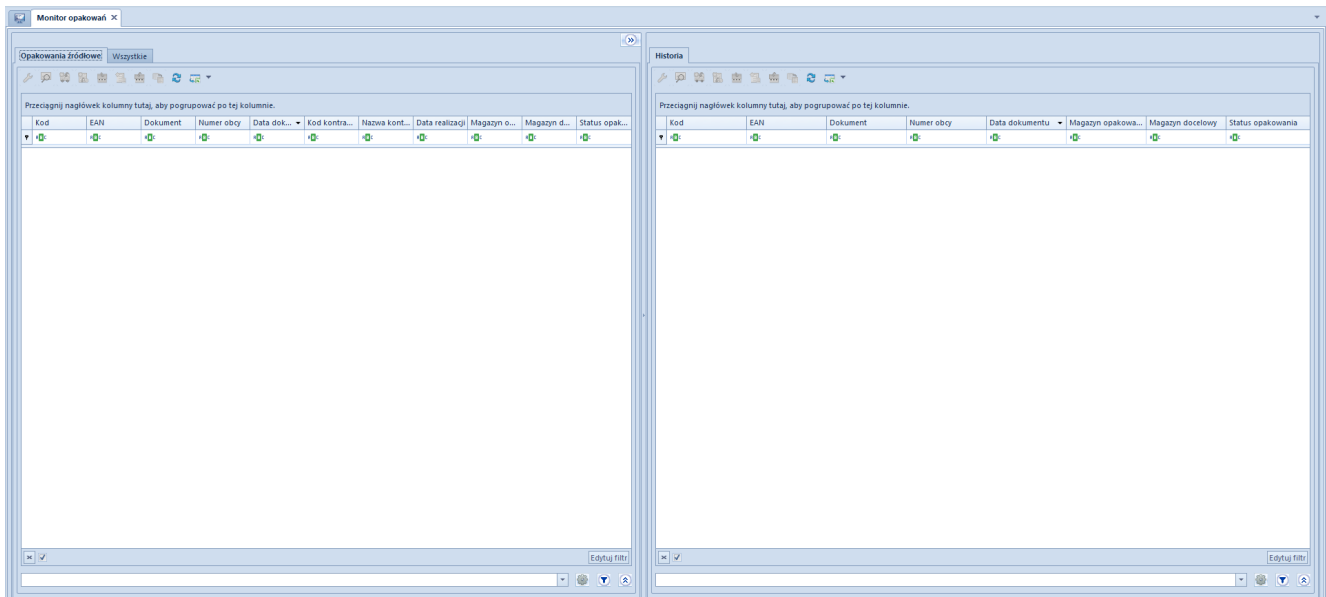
Monitor opakowań ×

Opakowania źródłowe | Wszystkie

Przeciągnij nagłówek kolumny tutaj, aby pogrupować po tej kolumnie.

| Kod | EAN | Dokument | Numer obcy | Data dok... | Kod kontra... | Nazwa kont... | Data realizacji | Magazyn o... | Magazyn d... | Status opak... |
|---|---|---|---|---|---|---|---|---|---|---|

Edytuj filtr

Historia

Przeciągnij nagłówek kolumny tutaj, aby pogrupować po tej kolumnie.

| Kod | EAN | Dokument | Numer obcy | Data dokumentu | Magazyn opakowa... | Magazyn docelowy | Status opakowania |
|---|---|---|---|---|---|---|---|

Edytuj filtr